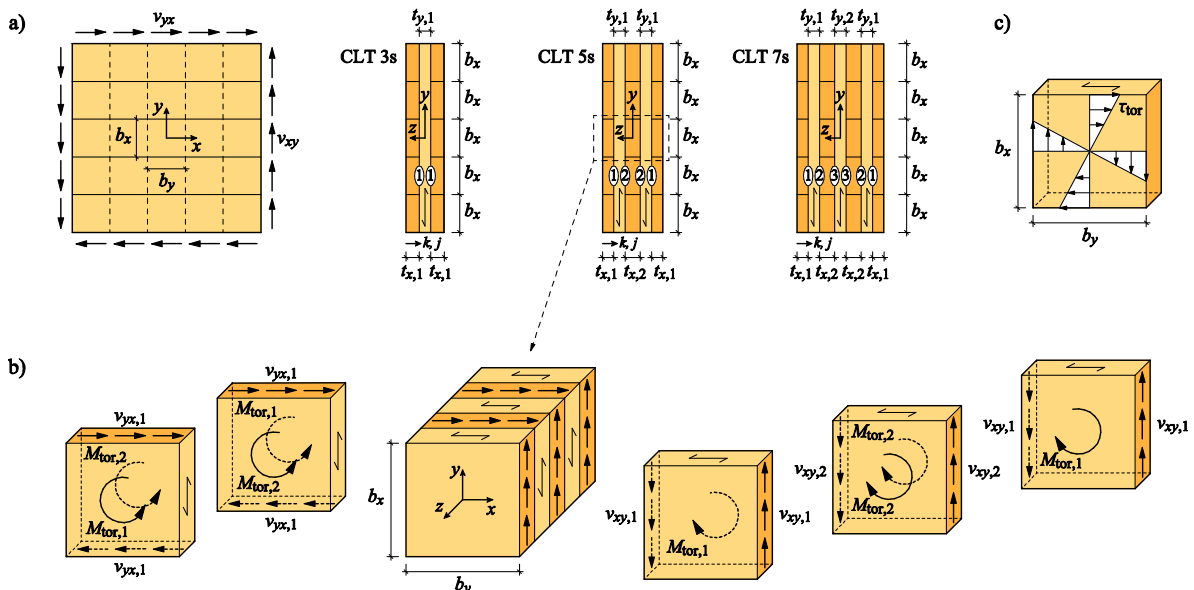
a)

$v_{yx}$

$v_{xy}$

$b_x$

$b_y$

$y$

$x$

CLT 3s

$t_{y,1}$

$b_x$

$b_x$

$b_x$

$b_x$

$b_x$

$y$

$z$

1 1

$k, j$

$t_{x,1}$ $t_{x,1}$

CLT 5s

$t_{y,1}$ $t_{y,1}$

$b_x$

$b_x$

$b_x$

$b_x$

$b_x$

$y$

$z$

1 2 2 1

$k, j$

$t_{x,1}$ $t_{x,2}$ $t_{x,1}$

CLT 7s

$t_{y,1}$ $t_{y,2}$ $t_{y,1}$

$b_x$

$b_x$

$b_x$

$b_x$

$b_x$

$z$

1 2 3 3 2 1

$k, j$

$t_{x,1}$ $t_{x,2}$ $t_{x,2}$ $t_{x,1}$

c)

$\tau_{tor}$

$b_x$

$b_y$

b)

$v_{yx,1}$

$M_{tor,2}$

$M_{tor,1}$

$v_{yx,1}$

$v_{yx,1}$

$M_{tor,1}$

$M_{tor,2}$

$v_{yx,1}$

$b_x$

$y$

$z$

$x$

$b_y$

$v_{xy,1}$

$v_{xy,1}$

$M_{tor,1}$

$v_{xy,2}$

$M_{tor,2}$

$M_{tor,2}$

$v_{xy,2}$

$v_{xy,1}$

$M_{tor,1}$

$v_{xy,1}$